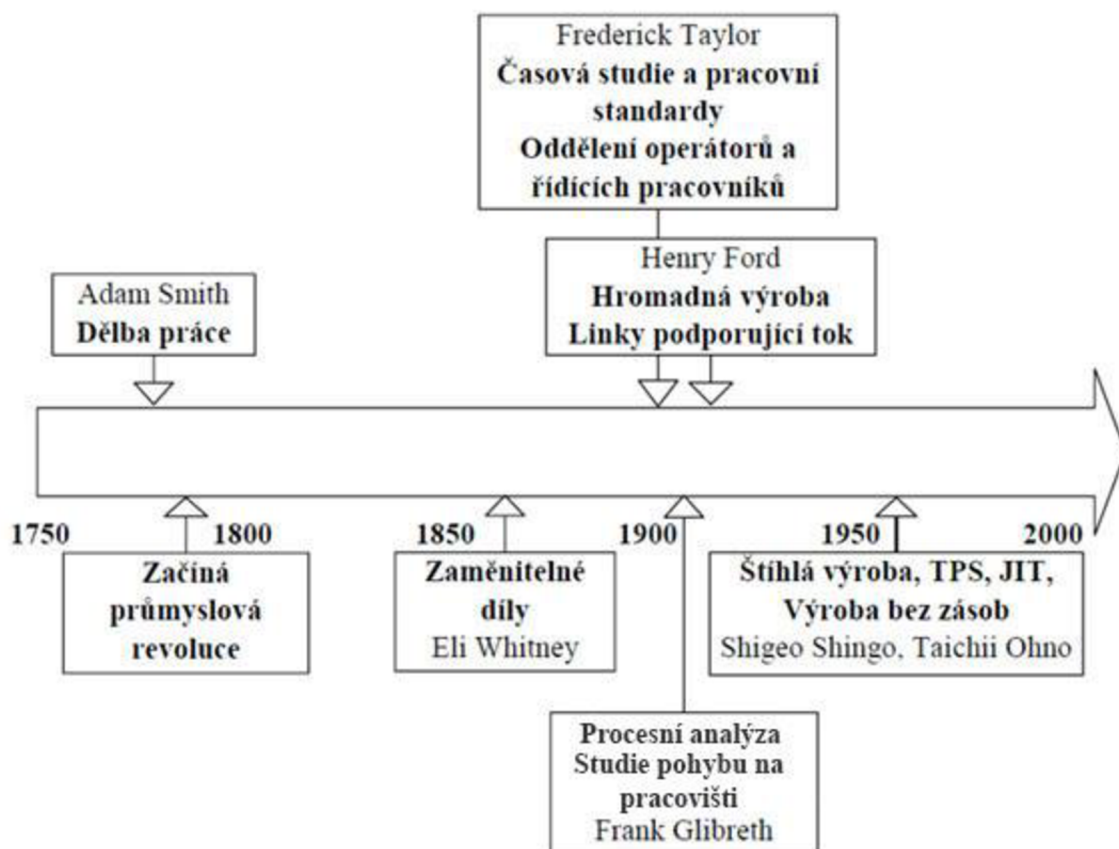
Frederick Taylor
Časová studie a pracovní standardy
Oddělení operátorů a řídících pracovníků

Henry Ford
Hromadná výroba
Linky podporující tok

Adam Smith
Dělba práce

1750

1800

1850

1900

1950

2000

Začíná průmyslová revoluce

Zaměnitelné díly
Eli Whitney

Štíhlá výroba, TPS, JIT, Výroba bez zásob
Shigeo Shingo, Taichii Ohno

Procesní analýza
Studie pohybu na pracovišti
Frank Glibreth